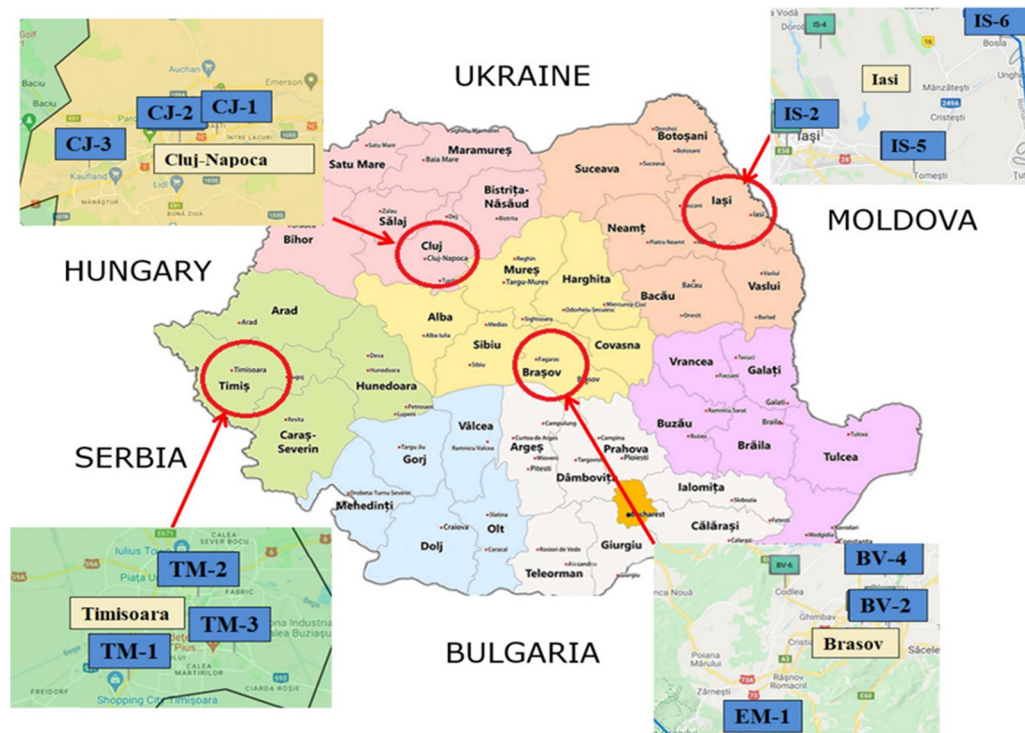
UKRAINE

MOLDOVA

HUNGARY

SERBIA

BULGARIA

CJ-2 CJ-1
CJ-3
Cluj-Napoca
Auchan
Emerson
Baciu
Kaufland
Lidl
Mănăștur
Bună Ziua
Între Lacuri

IS-6
IS-2
IS-5
Iasi
IS-4
Bosla
Mânzătești
Iași
Cristești
Tomești

Satu Mare
Maramureș
Bistrița-Năsăud
Suceava
Botoșani
Sălaj
Cluj
Neamț
Iași
Bihor
Mureș
Harghita
Bacău
Vaslui
Arad
Alba
Sibiu
Covasna
Timiș
Hunedoara
Brașov
Vrancea
Galați
Caraș-Severin
Vâlcea
Argeș
Prahova
Buzău
Brăila
Tulcea
Gorj
Dâmbovița
Ialomița
Mehedinți
Olt
Dolj
Giurgiu
Călărași
Teleorman

TM-2
Timisoara
TM-3
TM-1
Iulius Town
Piața Unirii
Fabric
Calea Martirilor
Shopping City Timișoara
Freidorf
Ciarda Roșie

BV-4
BV-2
Brasov
EM-1
Codlea
Ghimbav
Cristian
Săcele
Râșnov
Romacnil
Zărnești
Poiana Mărului